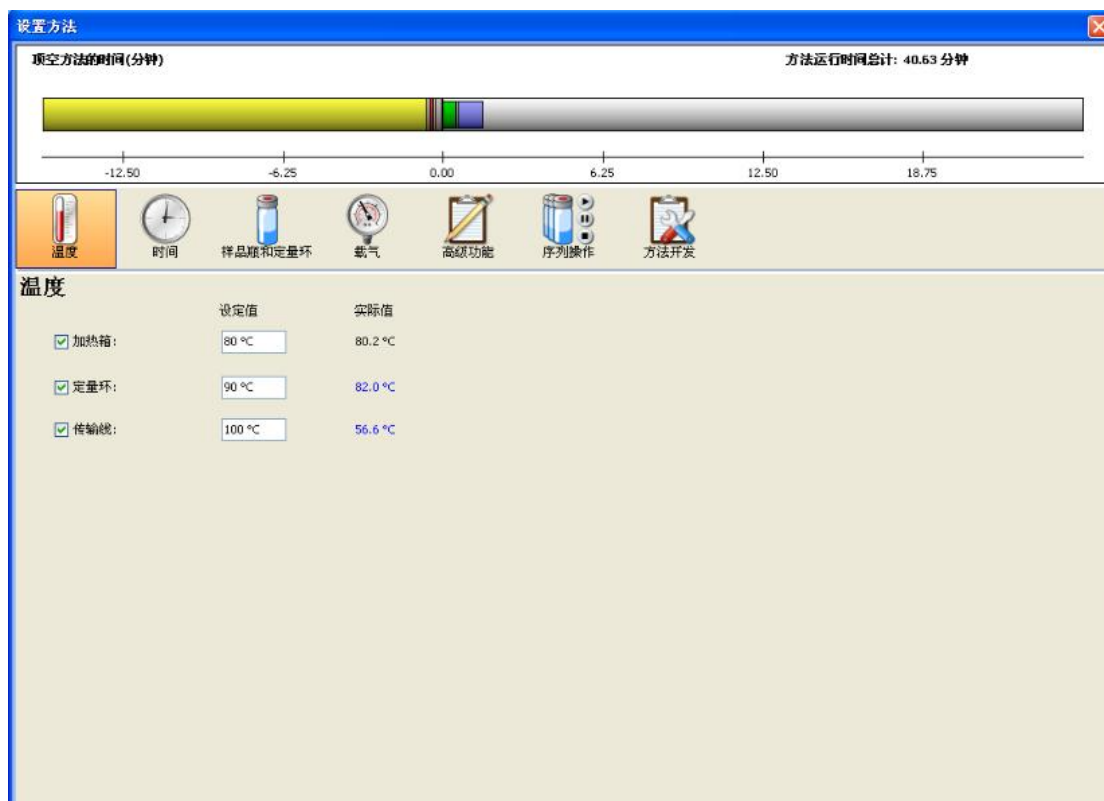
设置方法

顶空方法的时间(分钟)

方法运行时间总计: 40.63 分钟

-12.50 -6.25 0.00 6.25 12.50 18.75

温度 时间 样品瓶和定量环 载气 高级功能 序列操作 方法开发

温度

| | 设定值 | 实际值 |
|---|---|---|
| ☑ 加热箱: | 80 °C | 80.2 °C |
| ☑ 定量环: | 90 °C | 82.0 °C |
| ☑ 传输线: | 100 °C | 56.6 °C |